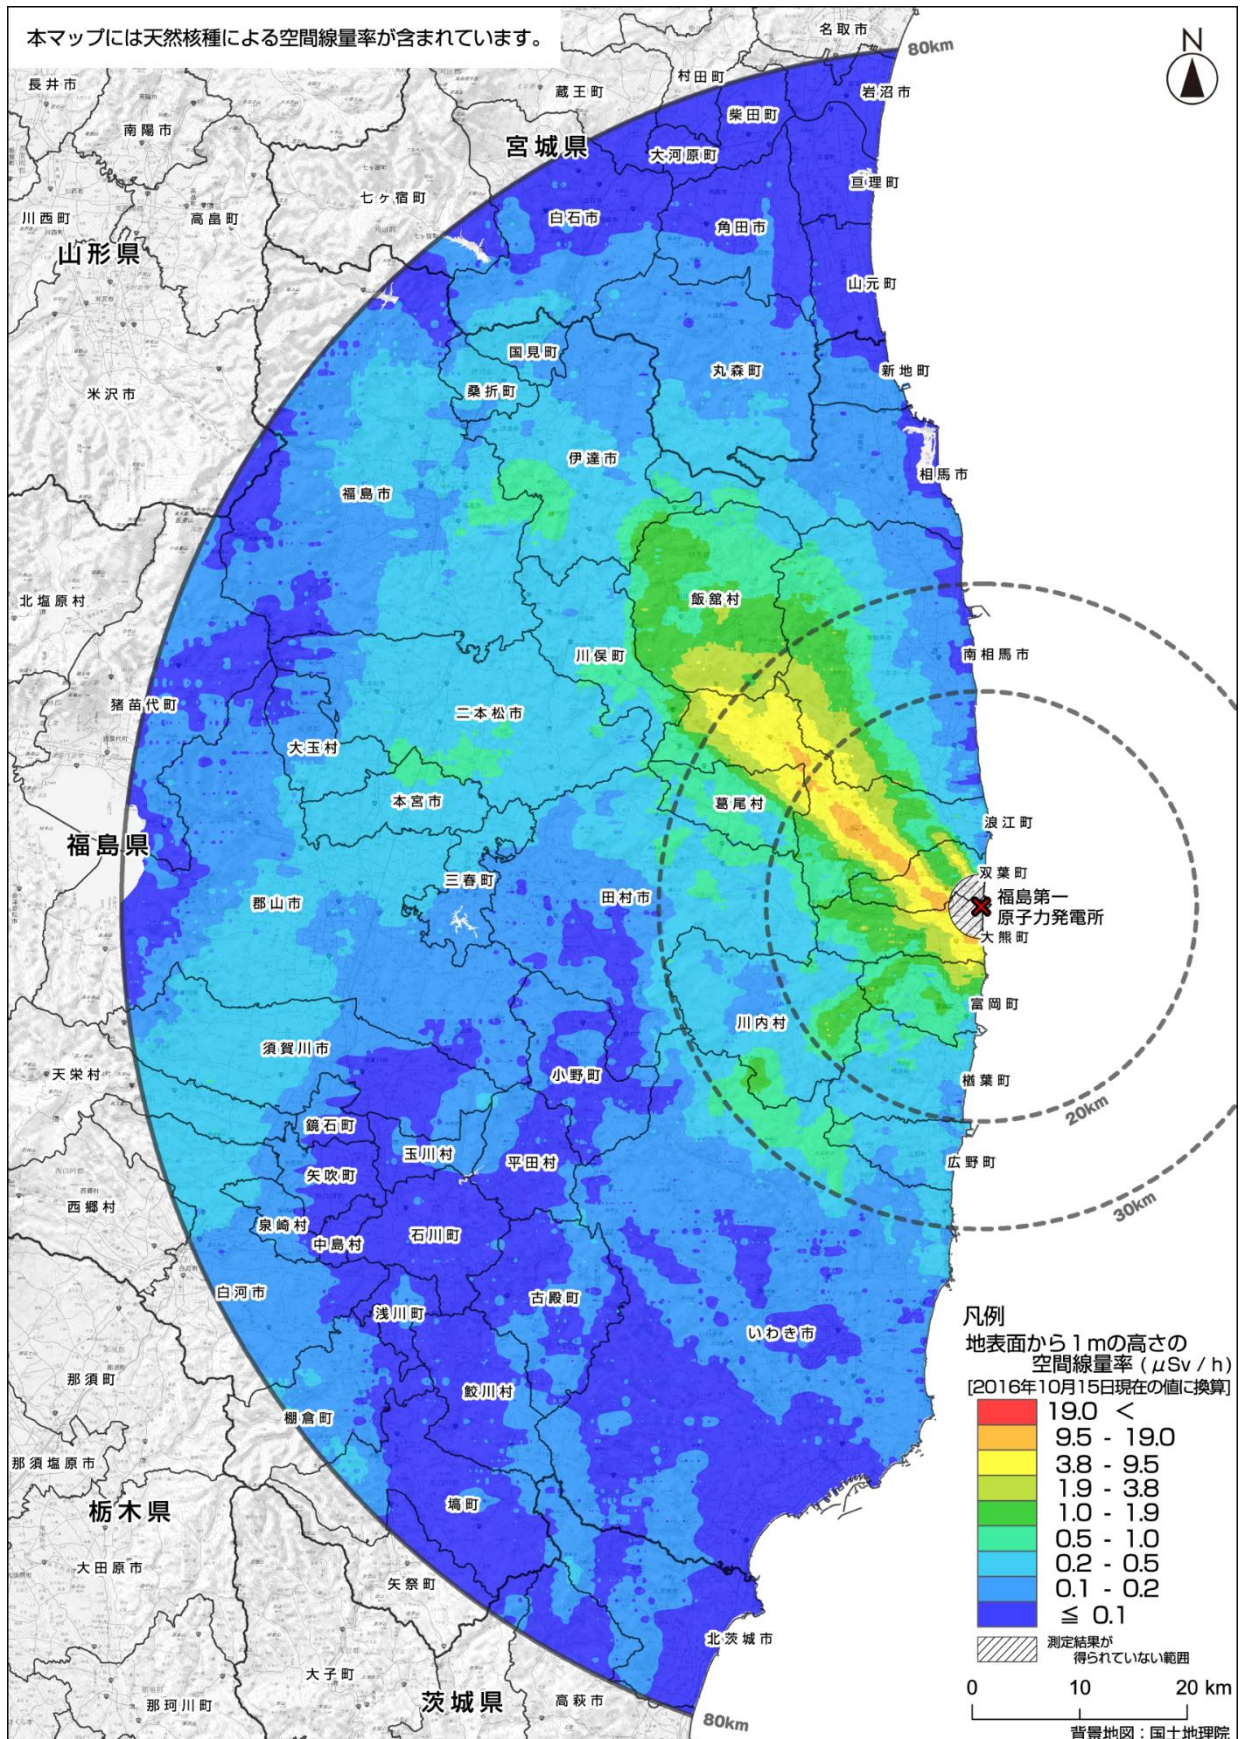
本マップには天然核種による空間線量率が含まれています。

N

名取市
80km
長井市
村田町
蔵王町
岩沼市
南陽市
柴田町
宮城県
大河原町
亘理町
七ヶ宿町
川西町
高畠町
白石市
角田市
山形県
山元町
国見町
丸森町
新地町
米沢市
桑折町
伊達市
相馬市
福島市
飯舘村
北塩原村
川俣町
南相馬市
猪苗代町
二本松市
大玉村
葛尾村
本宮市
浪江町
福島県
三春町
双葉町
福島第一原子力発電所
郡山市
田村市
大熊町
富岡町
川内村
須賀川市
天栄村
小野町
楢葉町
20km
鏡石町
玉川村
平田村
広野町
矢吹町
西郷村
泉崎村
中島村
石川町
30km
白河市
古殿町
浅川町
いわき市
那須町
鮫川村
棚倉町
那須塩原市
塙町
栃木県
大田原市
矢祭町
北茨城市
大子町
那珂川町
茨城県
高萩市
80km

凡例
地表面から1mの高さの空間線量率（$\mu$Sv / h）
[2016年10月15日現在の値に換算]
19.0 <
9.5 - 19.0
3.8 - 9.5
1.9 - 3.8
1.0 - 1.9
0.5 - 1.0
0.2 - 0.5
0.1 - 0.2
≦ 0.1
測定結果が得られていない範囲
0 10 20 km
背景地図：国土地理院